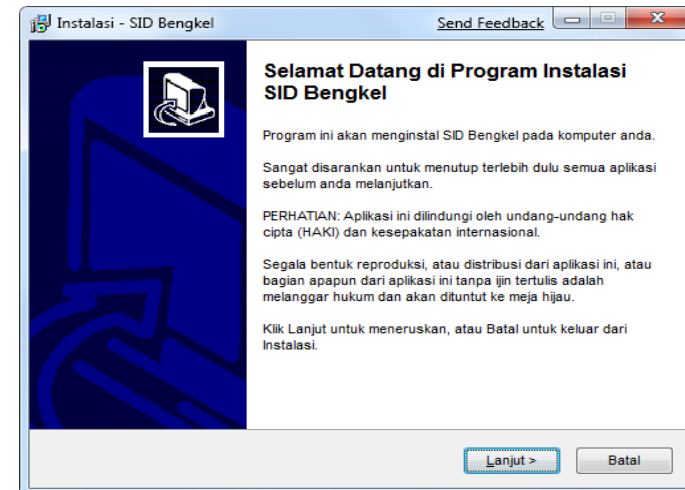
Instalasi - SID Bengkel

Send Feedback

Selamat Datang di Program Instalasi SID Bengkel

Program ini akan menginstal SID Bengkel pada komputer anda.

Sangat disarankan untuk menutup terlebih dulu semua aplikasi sebelum anda melanjutkan.

PERHATIAN: Aplikasi ini dilindungi oleh undang-undang hak cipta (HAKI) dan kesepakatan internasional.

Segala bentuk reproduksi, atau distribusi dari aplikasi ini, atau bagian apapun dari aplikasi ini tanpa ijin tertulis adalah melanggar hukum dan akan dituntut ke meja hijau.

Klik Lanjut untuk meneruskan, atau Batal untuk keluar dari Instalasi.

Lanjut >

Batal